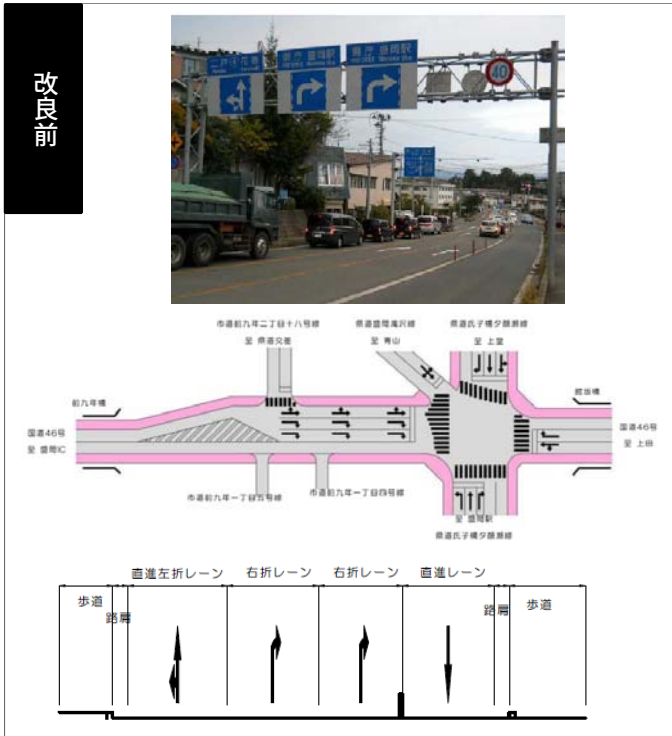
改良前

二戸 花巻

県庁 盛岡駅

県庁 盛岡駅

40

市道前九年二丁目十八号線
至 県道交差

県道盛岡滝沢線
至 青山

県道氏子橋夕顔瀬線
至 上堂

前九年橋

館坂橋

国道46号
至 盛岡IC

国道46号
至 上田

市道前九年一丁目五号線

市道前九年一丁目四号線

至 盛岡駅
県道氏子橋夕顔瀬線

直進左折レーン　右折レーン　右折レーン　直進レーン

歩道　路肩　路肩　歩道